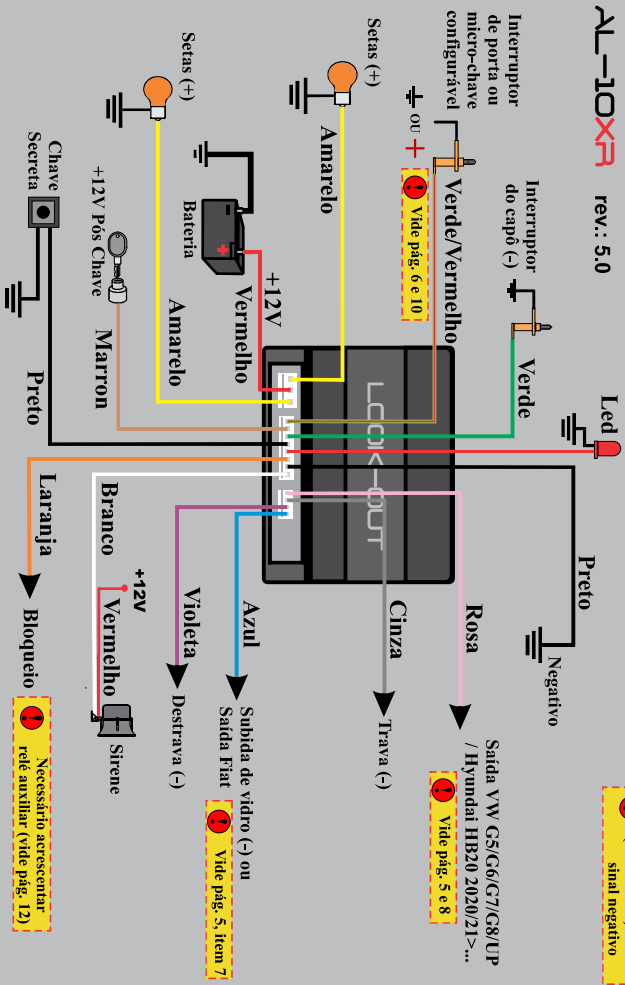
AL-10XR rev.: 5.0

Interruptor de porta ou micro-chave configurável

ou

Vide pág. 6 e 10

Verde/Vermelho

Interruptor do capô (-)

Verde

Setas (+)

Amarelo

Setas (+)

Bateria

+12V

Vermelho

Amarelo

+12V Pós Chave

Marrom

Chave Secreta

Preto

Led

LOOK-OUT

Preto

Negativo

Rosa

Saída VW G5/G6/G7/G8/UP / Hyundai HB20 2020/21>...

Vide pág. 5 e 8

sinal negativo

Cinza

Trava (-)

Azul

Subida de vidro (-) ou Saída Fiat

Vide pág. 5, item 7

Violeta

Destrava (-)

+12V

Vermelho

Sirene

Branco

Laranja

Bloqueio

Necessário acrescentar relé auxiliar (vide pág. 12)